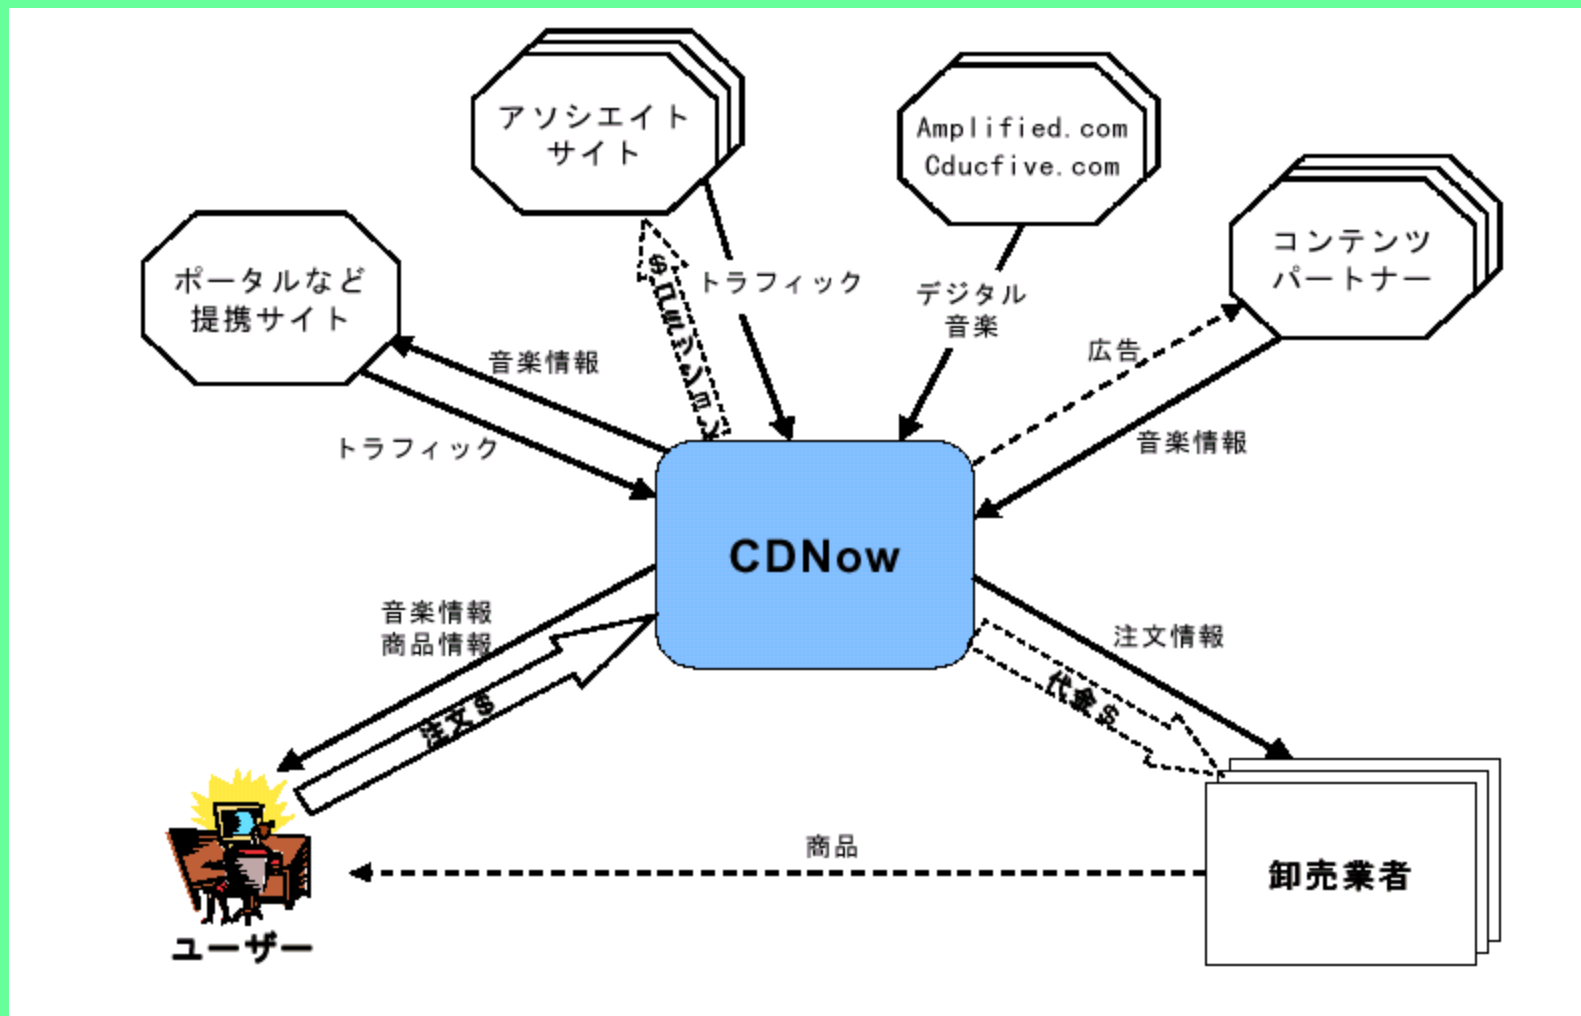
アソシエイトサイト

Amplified.com
Cducfive.com

コンテンツパートナー

ポータルなど提携サイト

コミッション$

トラフィック

デジタル音楽

広告

音楽情報

トラフィック

音楽情報

CDNow

音楽情報
商品情報

注文$

注文情報

代金$

商品

ユーザー

卸売業者